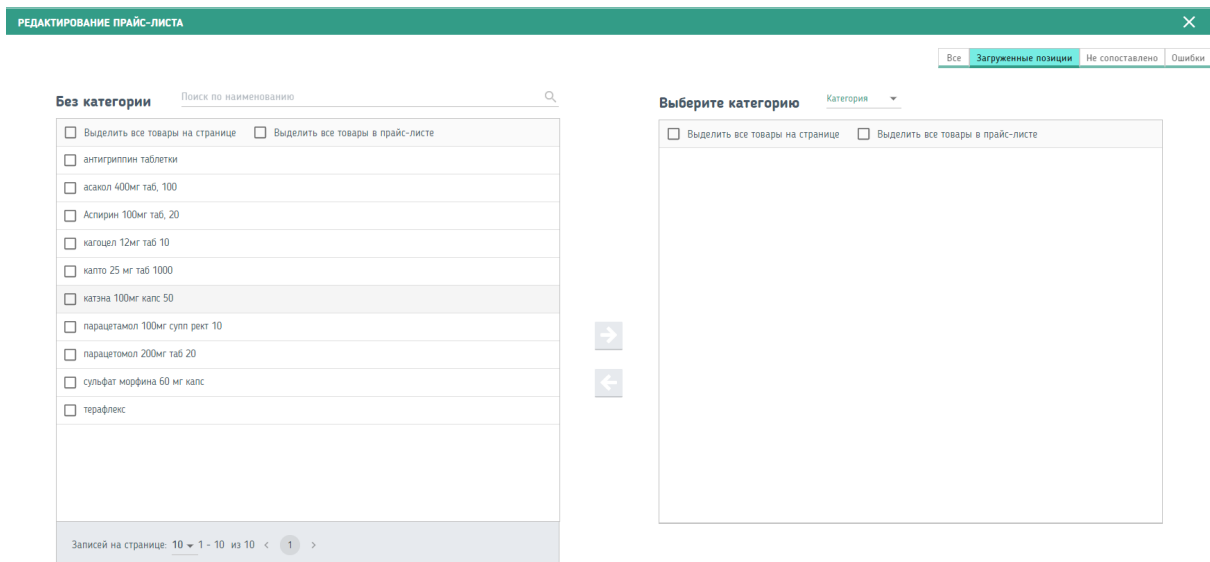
РЕДАКТИРОВАНИЕ ПРАЙС-ЛИСТА

Все | Загруженные позиции | Не сопоставлено | Ошибки

Без категории

Поиск по наименованию

Выделить все товары на странице
Выделить все товары в прайс-листе

антигриппин таблетки
асакол 400мг таб, 100
Аспирин 100мг таб, 20
кагоцел 12мг таб 10
капто 25 мг таб 1000
катэна 100мг капс 50
парацетамол 100мг супп рект 10
парацетомол 200мг таб 20
сульфат морфина 60 мг капс
терафлекс

Записей на странице: 10 1 - 10 из 10 < 1 >

Выберите категорию

Категория

Выделить все товары на странице
Выделить все товары в прайс-листе